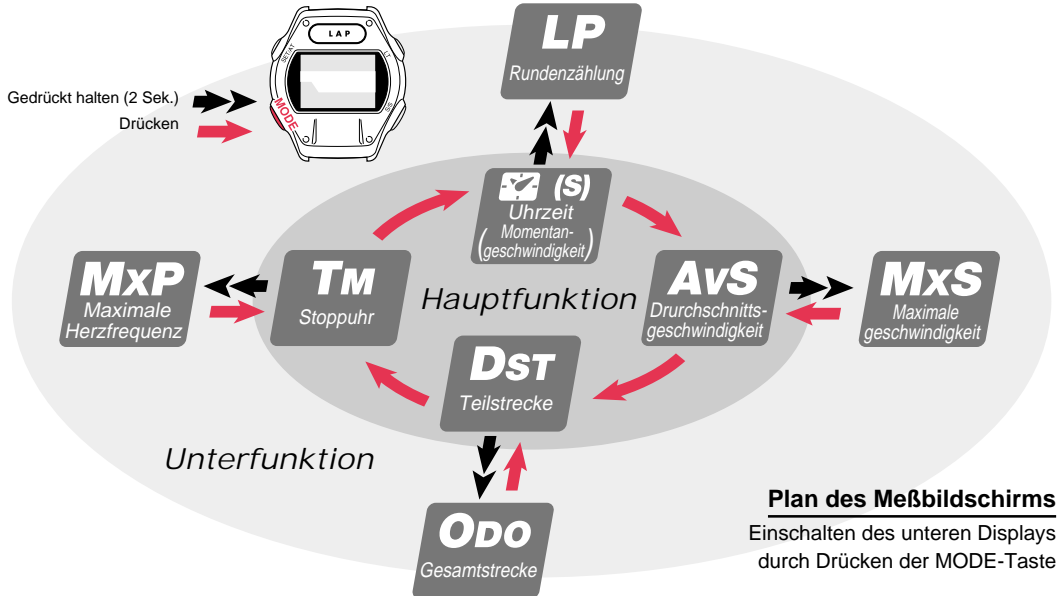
LAP

START

LP

MODE

Gedrückt halten (2 Sek.)

Drücken

LP
Rundenzählung

(S)
Uhrzeit
(Momentangeschwindigkeit)

MxP
Maximale Herzfrequenz

TM
Stoppuhr

Hauptfunktion

AvS
Durchschnittsgeschwindigkeit

MxS
Maximale geschwindigkeit

DST
Teilstrecke

Unterfunktion

ODO
Gesamtstrecke

Plan des Meßbildschirms

Einschalten des unteren Displays durch Drücken der MODE-Taste